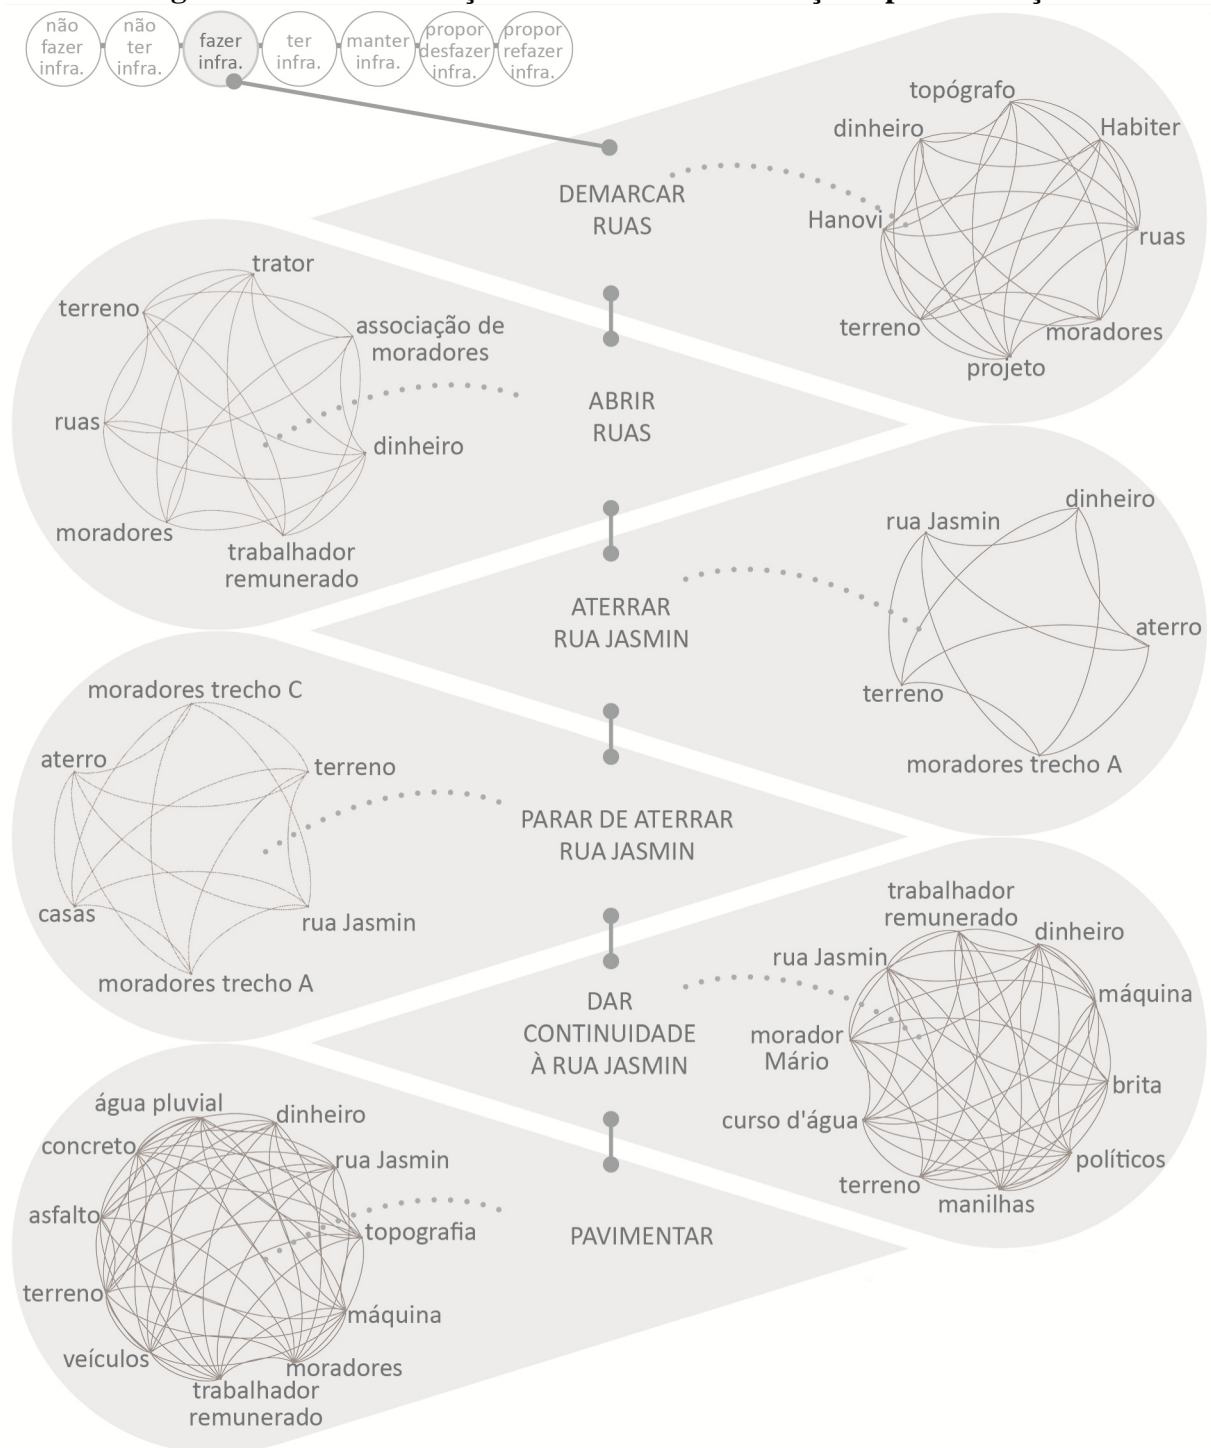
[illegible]

não fazer infra.
não ter infra.
fazer infra.
ter infra.
manter infra.
propor desfazer infra.
propor refazer infra.

DEMARCAR RUAS

topógrafo
dinheiro
Habiter
Hanovi
ruas
terreno
moradores
projeto

ABRIR RUAS

trator
terreno
associação de moradores
ruas
dinheiro
moradores
trabalhador remunerado

ATERRAR RUA JASMIN

rua Jasmin
dinheiro
aterro
terreno
moradores trecho A

PARAR DE ATERRAR RUA JASMIN

moradores trecho C
aterro
terreno
casas
rua Jasmin
moradores trecho A

DAR CONTINUIDADE À RUA JASMIN

trabalhador remunerado
dinheiro
rua Jasmin
máquina
morador Mário
brita
curso d'água
políticos
terreno
manilhas

PAVIMENTAR

água pluvial
dinheiro
concreto
rua Jasmin
asfalto
topografia
terreno
máquina
veículos
moradores
trabalhador remunerado